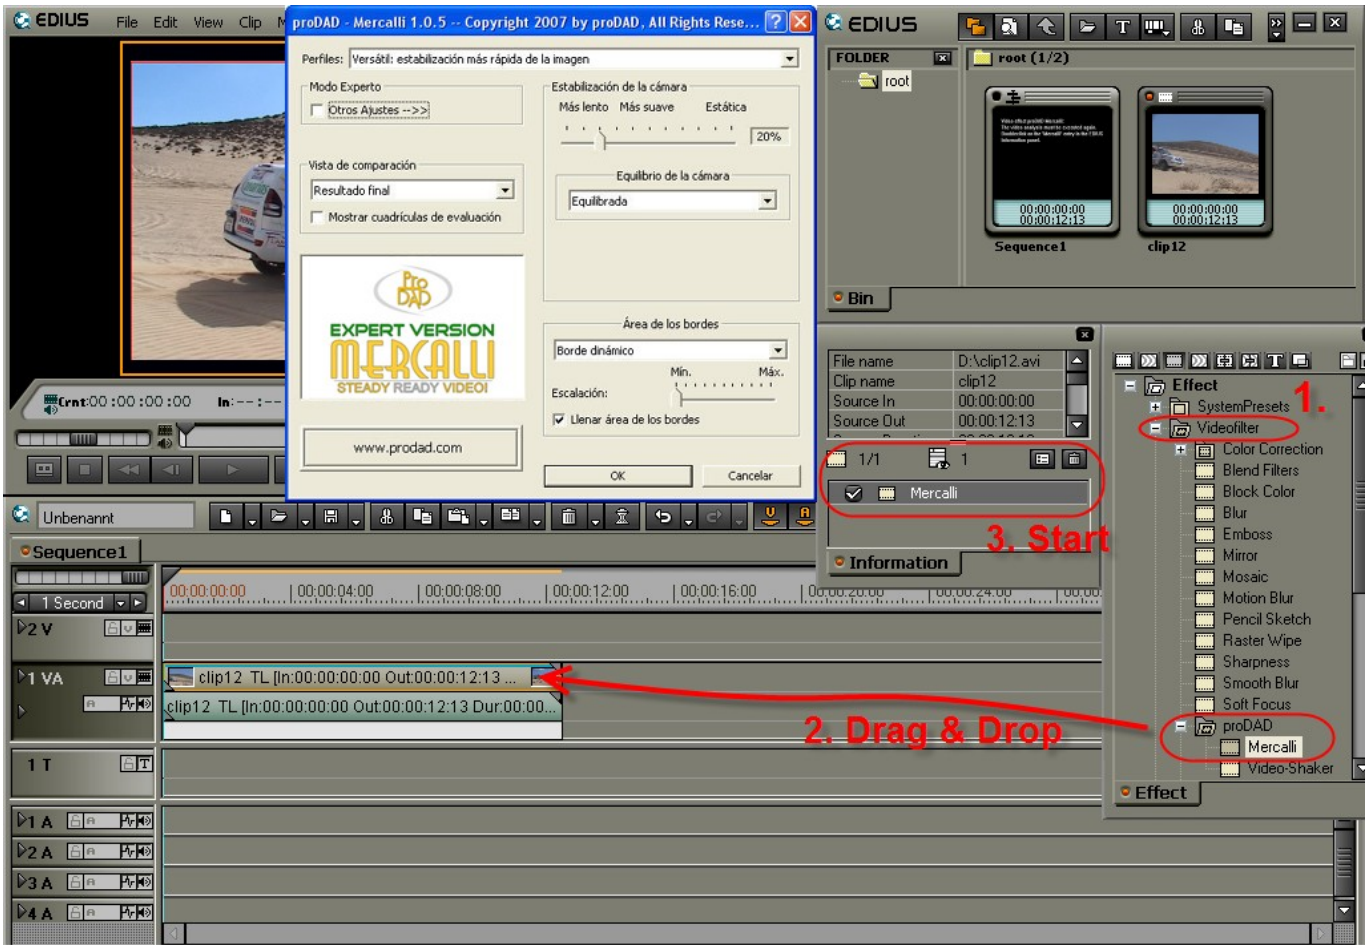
EDIUS File Edit View Clip M

proDAD - Mercalli 1.0.5 -- Copyright 2007 by proDAD, All Rights Rese...

Perfiles: Versátil: estabilización más rápida de la imagen

Modo Experto
Otros Ajustes -->>

Estabilización de la cámara
Más lento Más suave Estática
20%

Vista de comparación
Resultado final
Mostrar cuadrículas de evaluación

Equilibrio de la cámara
Equilibrada

Pro DAD
EXPERT VERSION
MERCALLI
STEADY READY VIDEO!

Área de los bordes
Borde dinámico
Mín. Máx.
Escalación:
Llenar área de los bordes

www.prodad.com

OK
Cancelar

Crnt:00:00:00:00
In:--:--

EDIUS

FOLDER
root
root (1/2)

00:00:00:00
00:00:12:13
Sequence1

00:00:00:00
00:00:12:13
clip12

Bin

File name D:\clip12.avi
Clip name clip12
Source In 00:00:00:00
Source Out 00:00:12:13

1/1 1
Mercalli

3. Start

Information

Effect
SystemPresets
Videofilter
Color Correction
Blend Filters
Block Color
Blur
Emboss
Mirror
Mosaic
Motion Blur
Pencil Sketch
Raster Wipe
Sharpness
Smooth Blur
Soft Focus
proDAD
Mercalli
Video-Shaker

1.

Effect

Unbenannt

Sequence1

1 Second

00:00:00:00 | 00:00:04:00 | 00:00:08:00 | 00:00:12:00 | 00:00:16:00 | 00:00:20:00 | 00:00:24:00 | 00:00:

2 V
1 VA
clip12 TL [In:00:00:00:00 Out:00:00:12:13 ...
clip12 TL [In:00:00:00:00 Out:00:00:12:13 Dur:00:00...

2. Drag & Drop

1 T
1 A
2 A
3 A
4 A